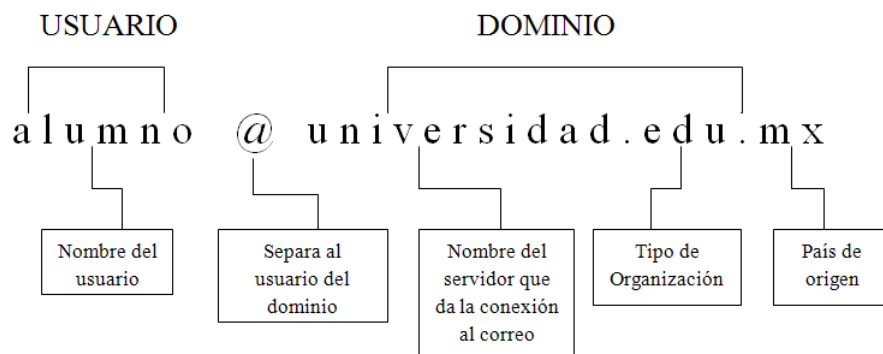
USUARIO

DOMINIO

a l u m n o @ u n i v e r s i d a d . e d u . m x

Nombre del usuario

Separa al usuario del dominio

Nombre del servidor que da la conexión al correo

Tipo de Organización

País de origen